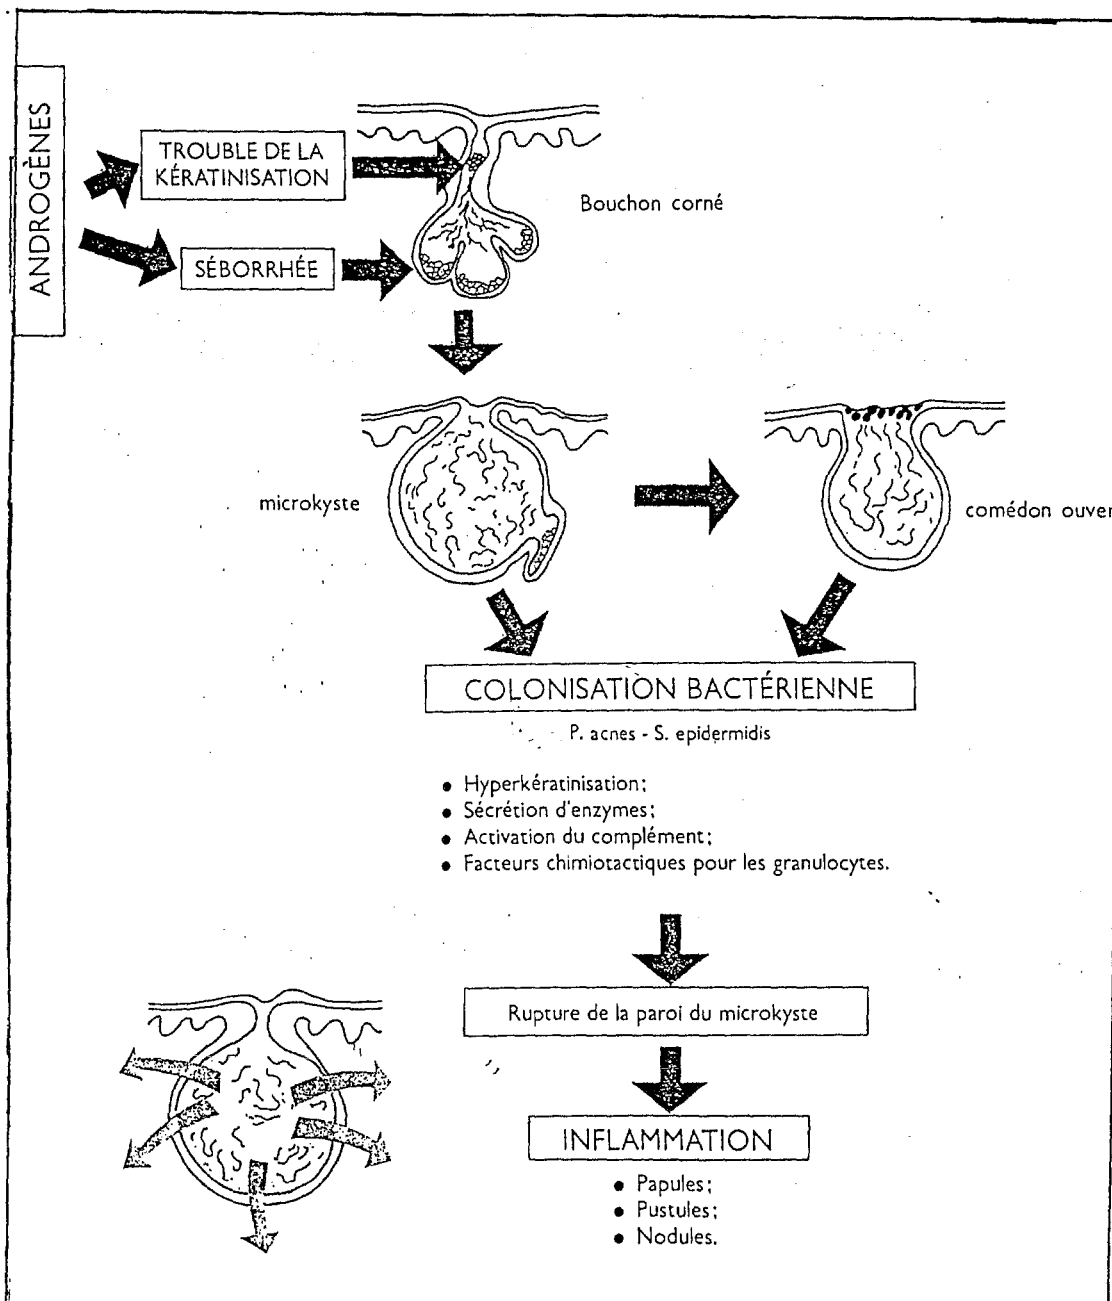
ANDROGÈNES

TROUBLE DE LA KÉRATINISATION

SÉBORRHÉE

Bouchon corné

microkyste

comédon ouver

COLONISATION BACTÉRIENNE

P. acnes - S. epidermidis

• Hyperkératinisation;
• Sécrétion d'enzymes;
• Activation du complément;
• Facteurs chimiotactiques pour les granulocytes.

Rupture de la paroi du microkyste

INFLAMMATION

• Papules;
• Pustules;
• Nodules.